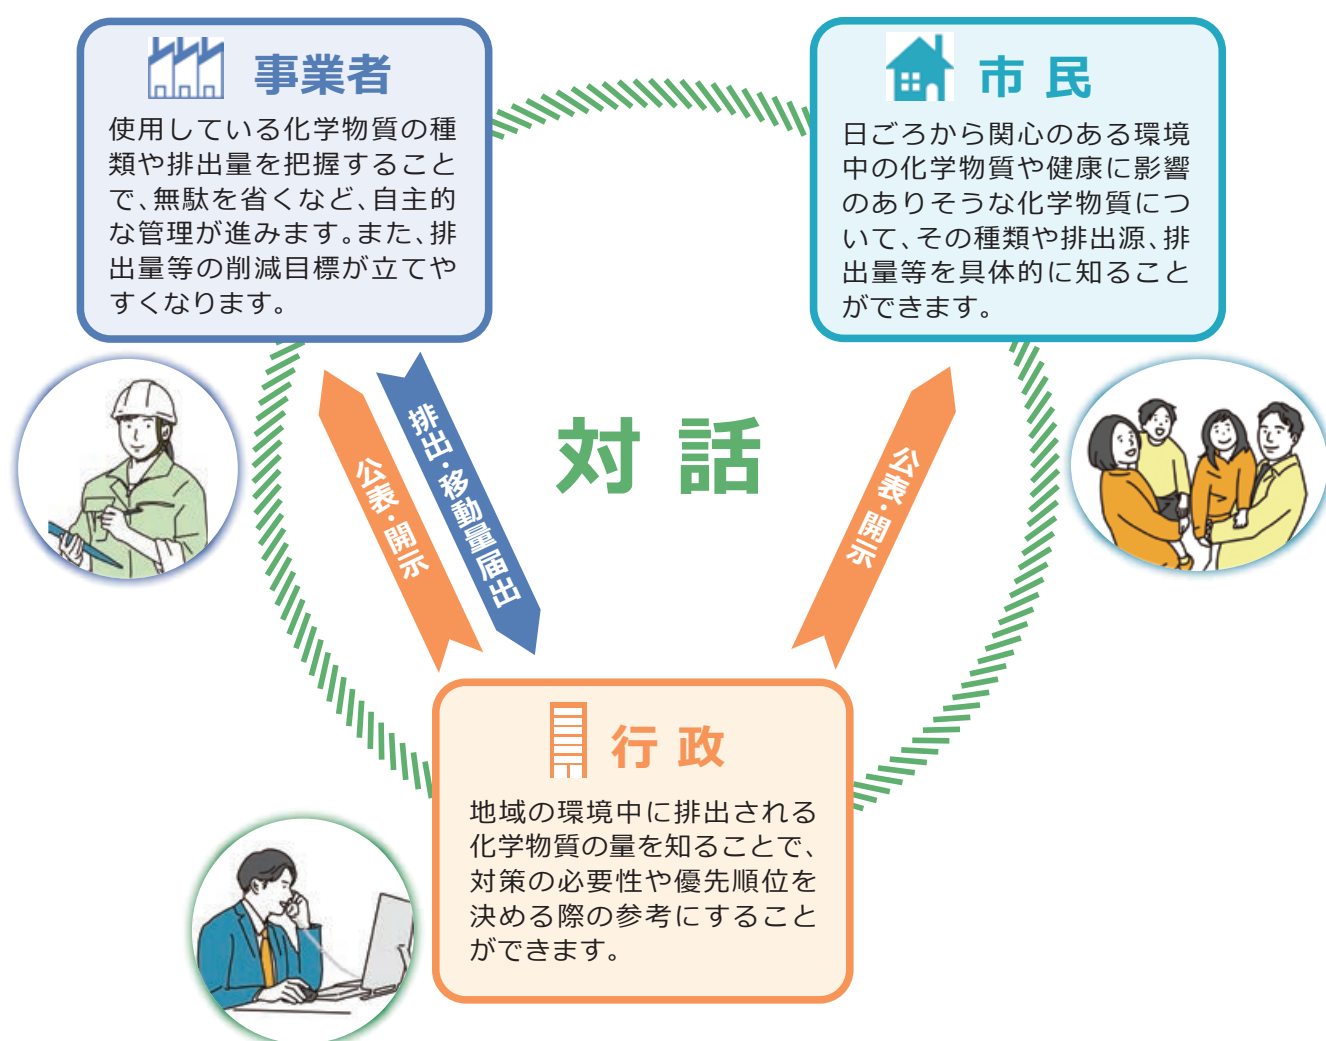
事業者

使用している化学物質の種類や排出量を把握することで、無駄を省くなど、自主的な管理が進みます。また、排出量等の削減目標が立てやすくなります。

市 民

日ごろから関心のある環境中の化学物質や健康に影響のありそうな化学物質について、その種類や排出源、排出量等を具体的に知ることができます。

公表・開示

排出・移動量届出

対 話

公表・開示

行 政

地域の環境中に排出される化学物質の量を知ることで、対策の必要性や優先順位を決める際の参考にすることができます。